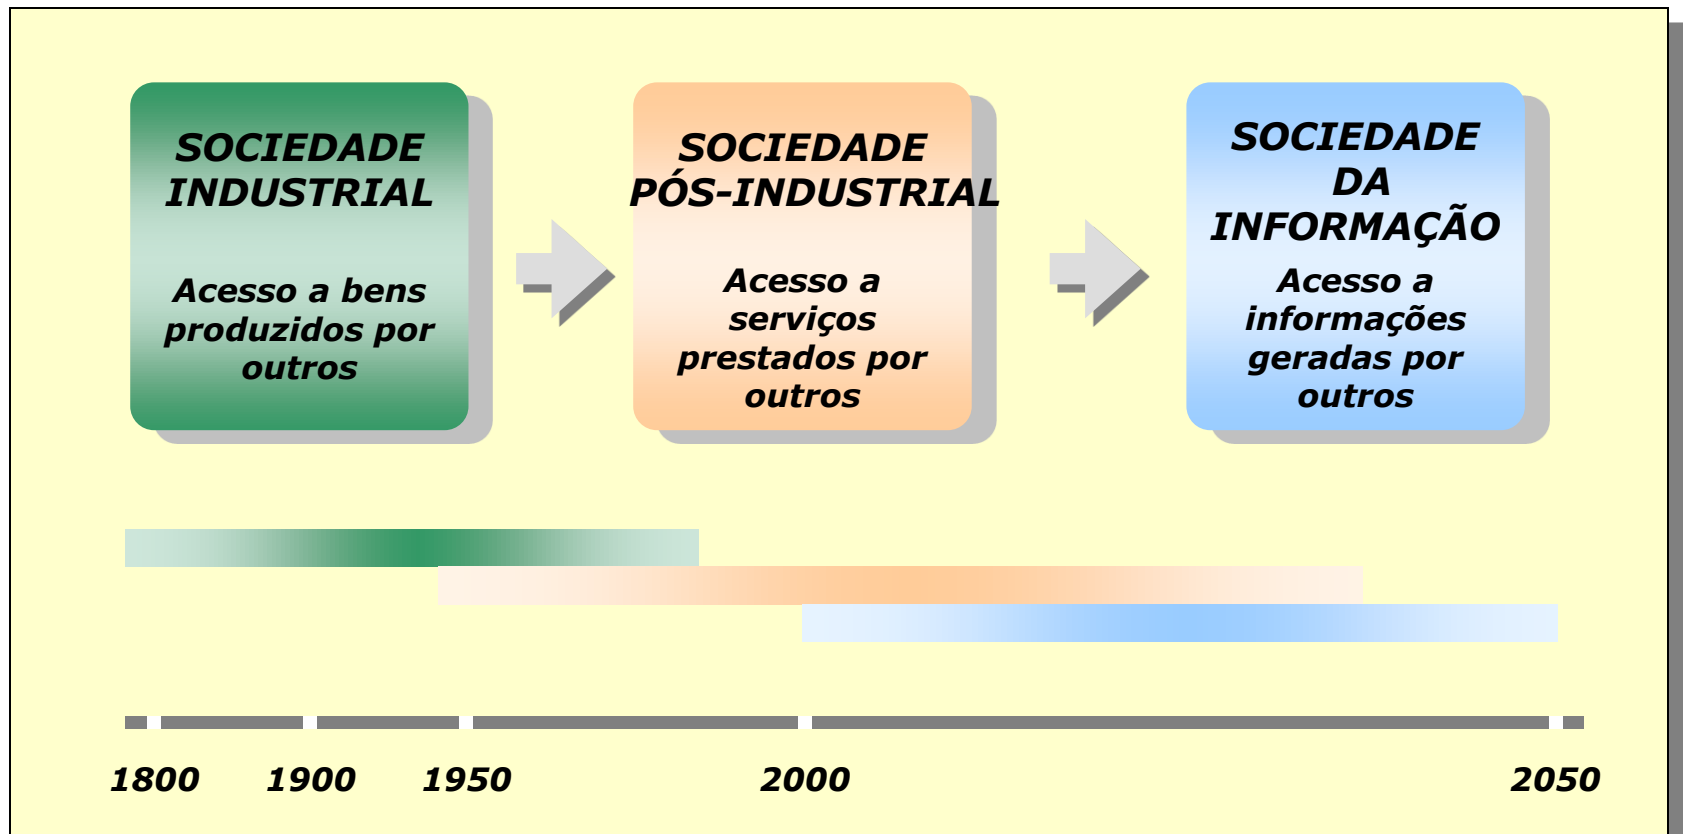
SOCIEDADE INDUSTRIAL

Acesso a bens produzidos por outros

SOCIEDADE PÓS-INDUSTRIAL

Acesso a serviços prestados por outros

SOCIEDADE DA INFORMAÇÃO

Acesso a informações geradas por outros

1800 1900 1950 2000 2050